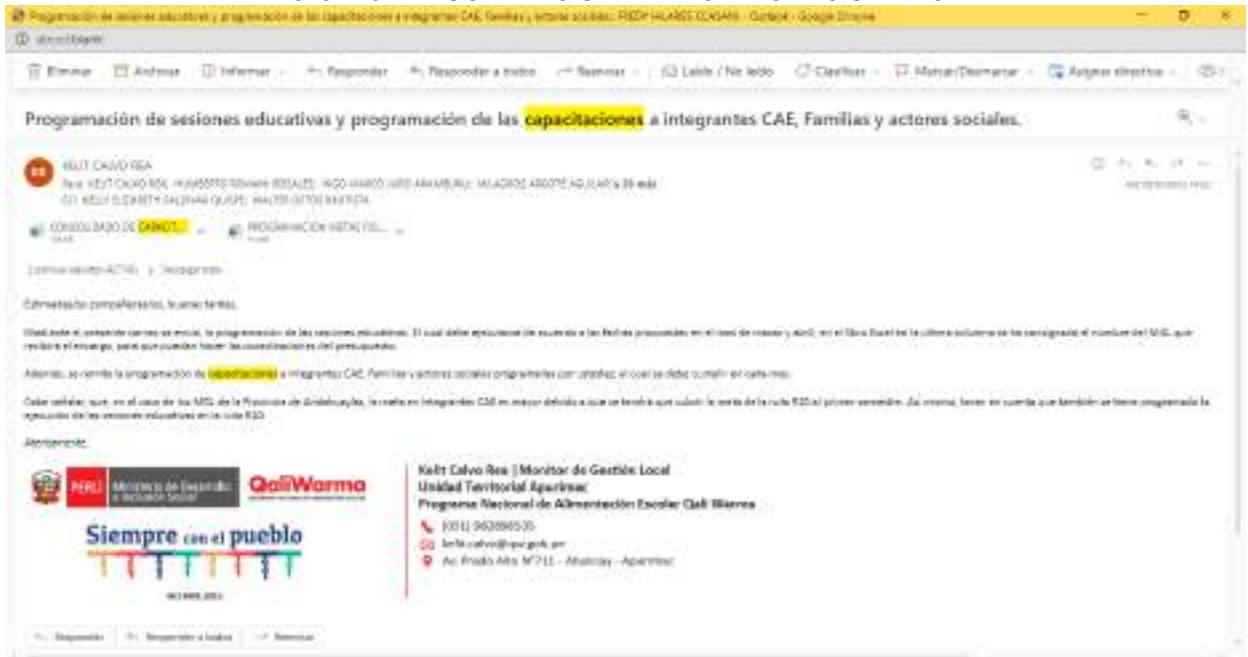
Programación de sesiones educativas y programación de las capacitaciones a integrantes CAE, Familias y actores sociales. FREDY HILARES OCASANI - Outlook - Google Chrome

Eliminar | Archivar | Informar | Responder | Responder a todos | Reenviar | Leído / No leído | Clasificar | Marcar/Desmarcar | Asignar directiva

Programación de sesiones educativas y programación de las capacitaciones a integrantes CAE, Familias y actores sociales.

KELIT CALVO REA
Para: KELIT CALVO REA; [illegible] y 35 más
CC: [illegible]

CONSOLIDADO DE CAPACIT... | PROGRAMACION VISITAS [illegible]

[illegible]

Estimados/as compañeros/as, buenas tardes.

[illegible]

Además, se remite la programación de capacitaciones a integrantes CAE, Familias y actores sociales programados con ustedes; el cual se debe cumplir en cada mes.

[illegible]

Atentamente,

PERÚ Ministerio de Desarrollo e Inclusión Social | QaliWarma
Siempre con el pueblo

Kelit Calvo Rea | Monitor de Gestión Local
Unidad Territorial Apurimac
Programa Nacional de Alimentación Escolar Qali Warma
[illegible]
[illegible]
Av. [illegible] - Abancay - Apurimac

Responder | Responder a todos | Reenviar